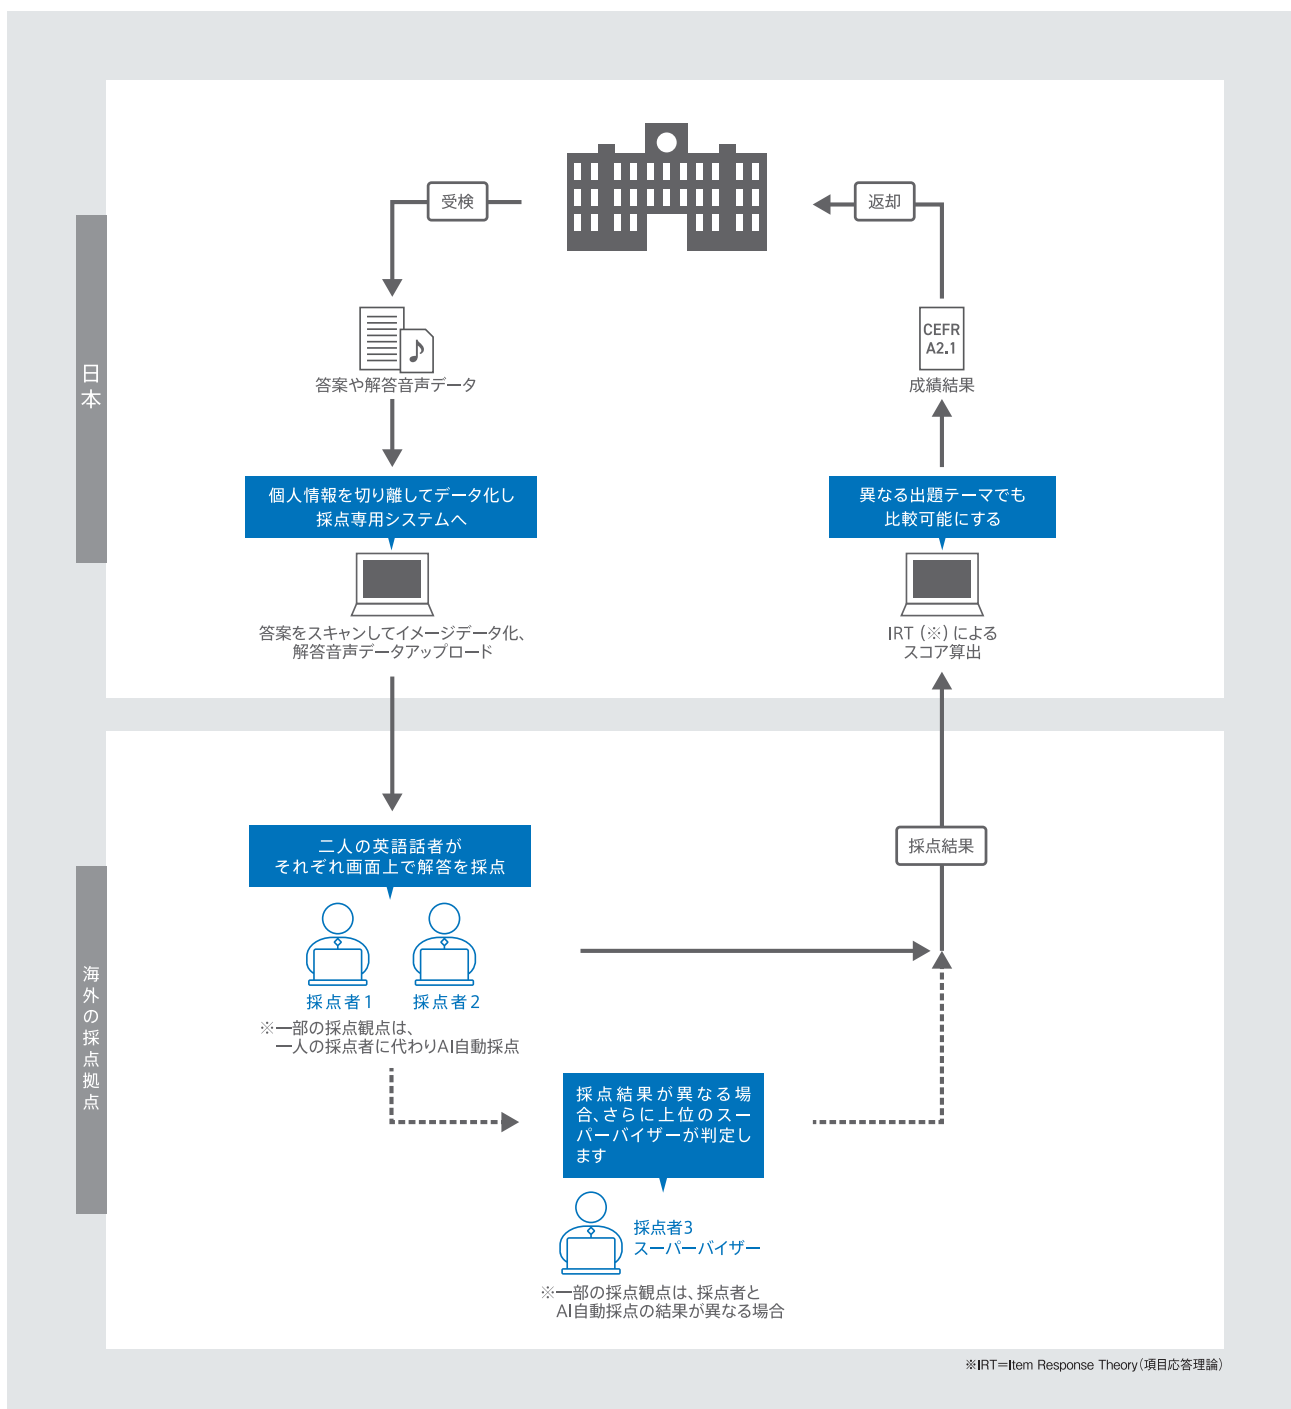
日本

受検

返却

答案や解答音声データ

CEFR A2.1

成績結果

個人情報を切り離してデータ化し
採点専用システムへ

異なる出題テーマでも
比較可能にする

答案をスキャンしてイメージデータ化、
解答音声データアップロード

IRT（※）による
スコア算出

海外の採点拠点

二人の英語話者が
それぞれ画面上で解答を採点

採点結果

採点者1　採点者2

※一部の採点観点は、
一人の採点者に代わりAI自動採点

採点結果が異なる場合、さらに上位のスーパーバイザーが判定します

採点者3
スーパーバイザー

※一部の採点観点は、採点者と
AI自動採点の結果が異なる場合

※IRT=Item Response Theory（項目応答理論）